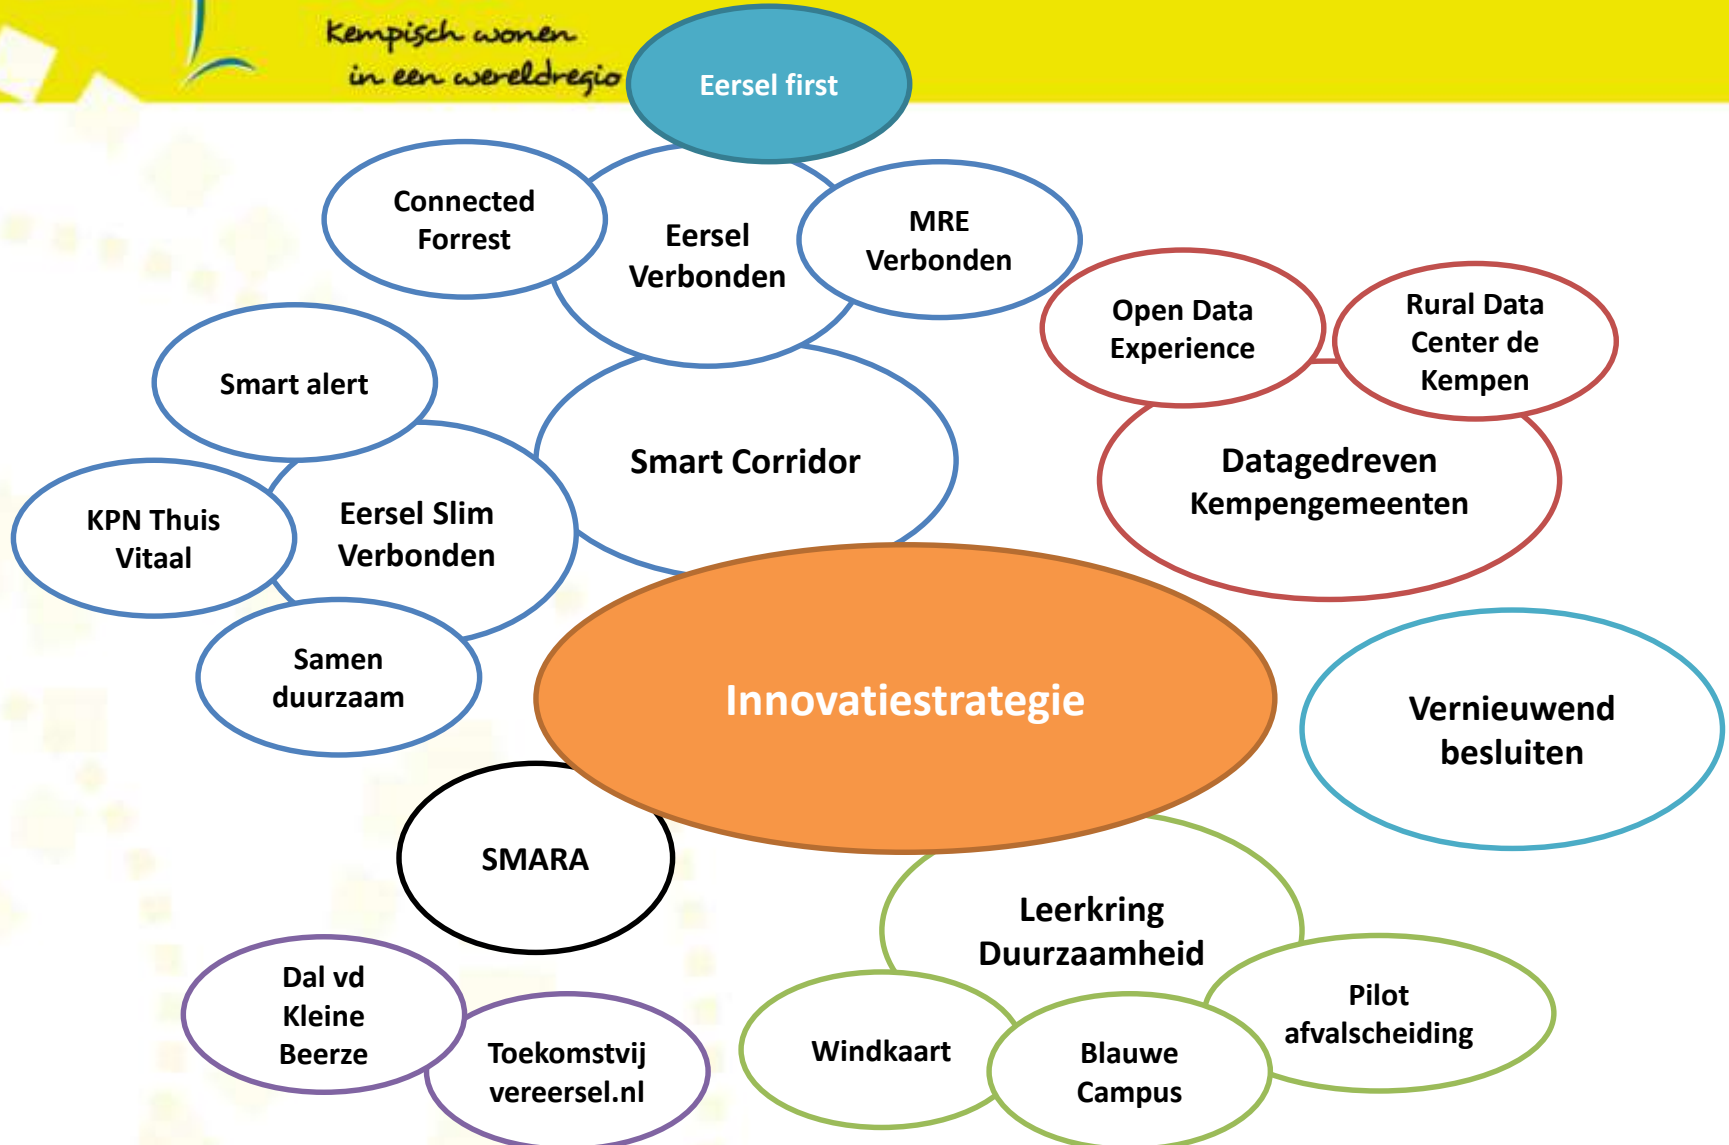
Kempisch wonen
in een wereldregio

Eersel first

Connected Forrest

Eersel Verbonden

MRE Verbonden

Open Data Experience

Rural Data Center de Kempen

Smart alert

Smart Corridor

Datagedreven Kempengemeenten

KPN Thuis Vitaal

Eersel Slim Verbonden

Samen duurzaam

Innovatiestrategie

Vernieuwend besluiten

SMARA

Leerkring Duurzaamheid

Dal vd Kleine Beerze

Toekomstvij vereersel.nl

Windkaart

Blauwe Campus

Pilot afvalscheiding